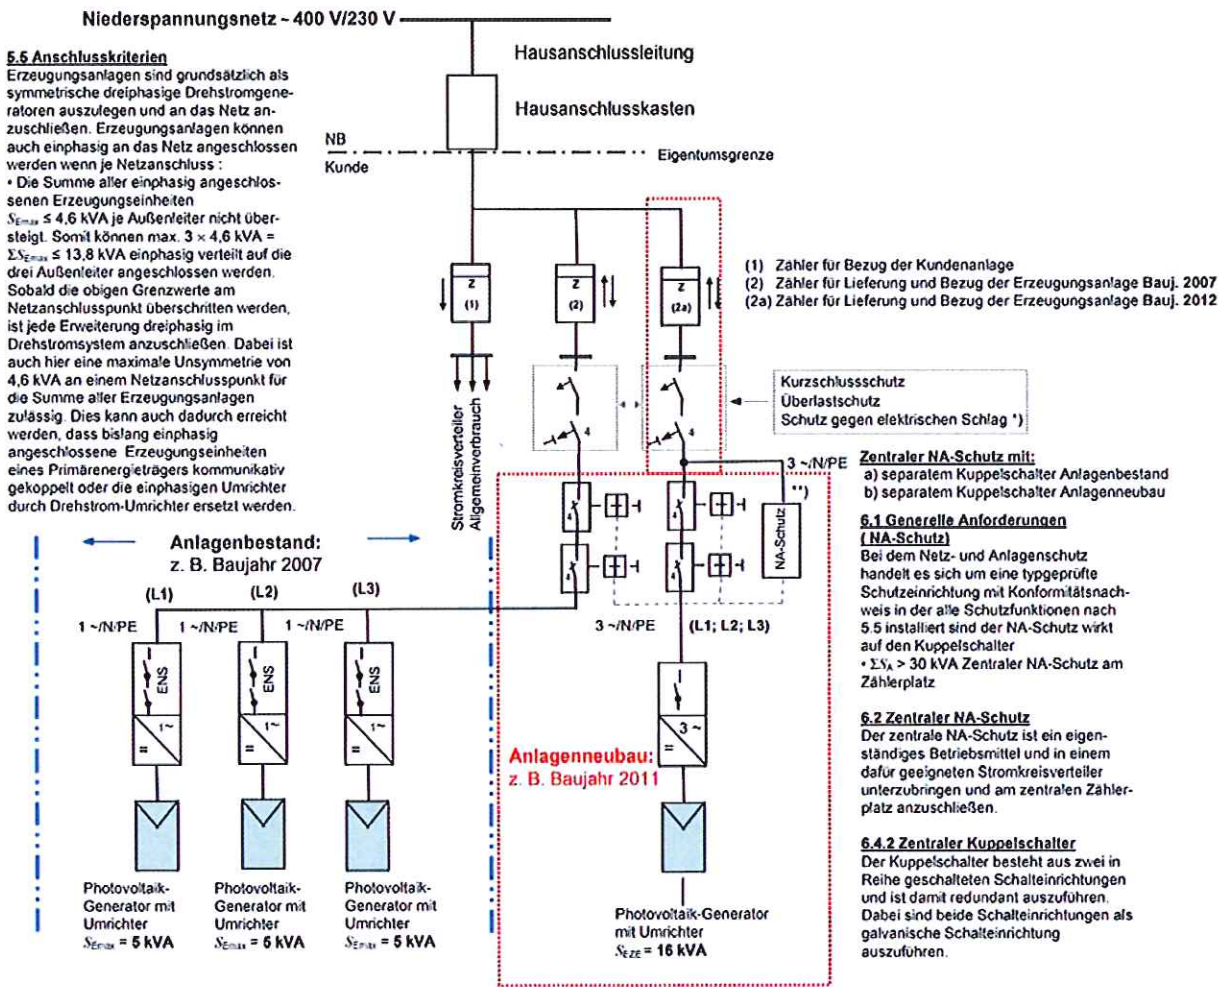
Niederspannungsnetz ~ 400 V/230 V

Hausanschlussleitung

Hausanschlusskasten

NB
Kunde

Eigentumsgrenze

5.5 Anschlusskriterien
Erzeugungsanlagen sind grundsätzlich als symmetrische dreiphasige Drehstromgeneratoren auszulegen und an das Netz anzuschließen. Erzeugungsanlagen können auch einphasig an das Netz angeschlossen werden wenn je Netzanschluss :
• Die Summe aller einphasig angeschlossenen Erzeugungseinheiten $S_{Emax} \leq 4,6$ kVA je Außenleiter nicht übersteigt. Somit können max. 3 × 4,6 kVA = $\Sigma S_{Emax} \leq 13,8$ kVA einphasig verteilt auf die drei Außenleiter angeschlossen werden. Sobald die obigen Grenzwerte am Netzanschlusspunkt überschritten werden, ist jede Erweiterung dreiphasig im Drehstromsystem anzuschließen. Dabei ist auch hier eine maximale Unsymmetrie von 4,6 kVA an einem Netzanschlusspunkt für die Summe aller Erzeugungsanlagen zulässig. Dies kann auch dadurch erreicht werden, dass bislang einphasig angeschlossene Erzeugungseinheiten eines Primärenergieträgers kommunikativ gekoppelt oder die einphasigen Umrichter durch Drehstrom-Umrichter ersetzt werden.

Z (1)
Z (2)
Z (2a)

(1) Zähler für Bezug der Kundenanlage
(2) Zähler für Lieferung und Bezug der Erzeugungsanlage Bauj. 2007
(2a) Zähler für Lieferung und Bezug der Erzeugungsanlage Bauj. 2012

Stromkreisverteiler Allgemeinverbrauch

Kurzschlussschutz
Überlastschutz
Schutz gegen elektrischen Schlag *)

3 ~/N/PE

**)

NA-Schutz

Zentraler NA-Schutz mit:
a) separatem Kuppelschalter Anlagenbestand
b) separatem Kuppelschalter Anlagenneubau

6.1 Generelle Anforderungen (NA-Schutz)
Bei dem Netz- und Anlagenschutz handelt es sich um eine typgeprüfte Schutzeinrichtung mit Konformitätsnachweis in der alle Schutzfunktionen nach 5.5 installiert sind der NA-Schutz wirkt auf den Kuppelschalter
• $\Sigma S_A > 30$ kVA Zentraler NA-Schutz am Zählerplatz

6.2 Zentraler NA-Schutz
Der zentrale NA-Schutz ist ein eigenständiges Betriebsmittel und in einem dafür geeigneten Stromkreisverteiler unterzubringen und am zentralen Zählerplatz anzuschließen.

6.4.2 Zentraler Kuppelschalter
Der Kuppelschalter besteht aus zwei in Reihe geschalteten Schalteinrichtungen und ist damit redundant auszuführen. Dabei sind beide Schalteinrichtungen als galvanische Schalteinrichtung auszuführen.

Anlagenbestand:
z. B. Baujahr 2007

(L1) (L2) (L3)
1 ~/N/PE 1 ~/N/PE 1 ~/N/PE

3 ~/N/PE (L1; L2; L3)

ENS ENS ENS
1~ = 1~ = 1~ =
3 ~ =

Anlagenneubau:
z. B. Baujahr 2011

Photovoltaik-Generator mit Umrichter $S_{Emax}$ = 5 kVA
Photovoltaik-Generator mit Umrichter $S_{Emax}$ = 6 kVA
Photovoltaik-Generator mit Umrichter $S_{Emax}$ = 5 kVA

Photovoltaik-Generator mit Umrichter $S_{EZE}$ = 16 kVA